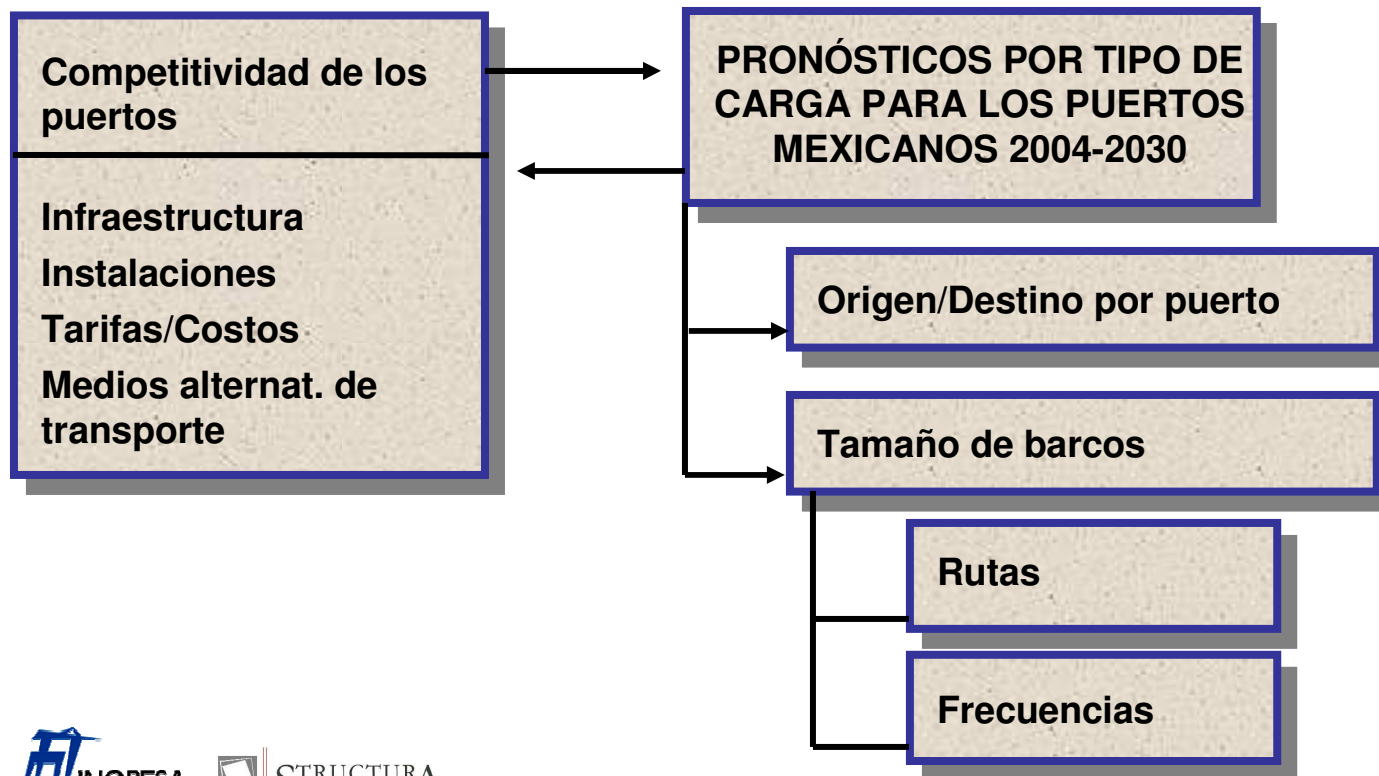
Competitividad de los puertos

Infraestructura
Instalaciones
Tarifas/Costos
Medios alternat. de transporte

PRONÓSTICOS POR TIPO DE CARGA PARA LOS PUERTOS MEXICANOS 2004-2030

Origen/Destino por puerto

Tamaño de barcos

Rutas

Frecuencias

INOPESA

STRUCTURA